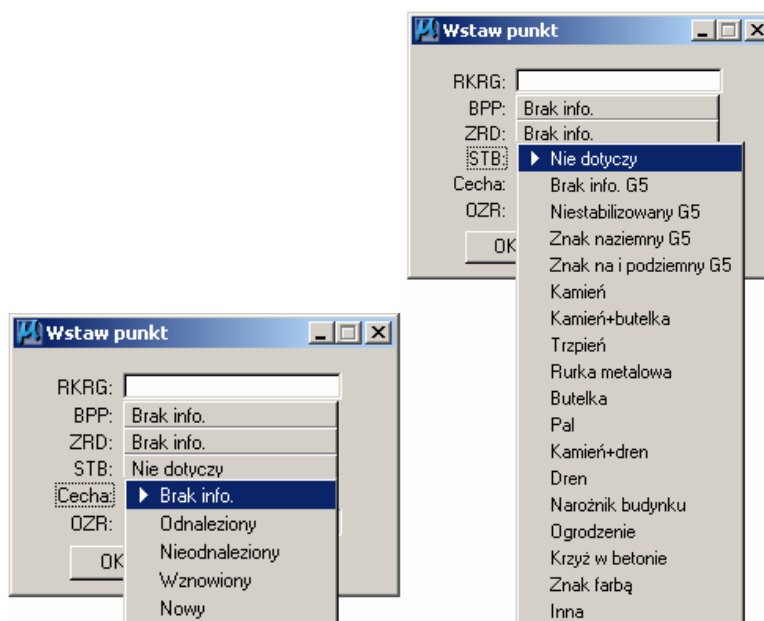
Wstaw punkt

RKRG:
BPP: Brak info.
ZRD: Brak info.
STB:
Cecha:
OZR:
OK

Nie dotyczy
Brak info. G5
Niestabilizowany G5
Znak naziemny G5
Znak na i podziemny G5
Kamień
Kamień+butelka
Trzpień
Rurka metalowa
Butelka
Pal
Kamień+dren
Dren
Narożnik budynku
Ogrodzenie
Krzyż w betonie
Znak farbą
Inna

Wstaw punkt

RKRG:
BPP: Brak info.
ZRD: Brak info.
STB: Nie dotyczy
Cecha:
OZR:
OK

Brak info.
Odnaleziony
Nieodnaleziony
Wznowiony
Nowy